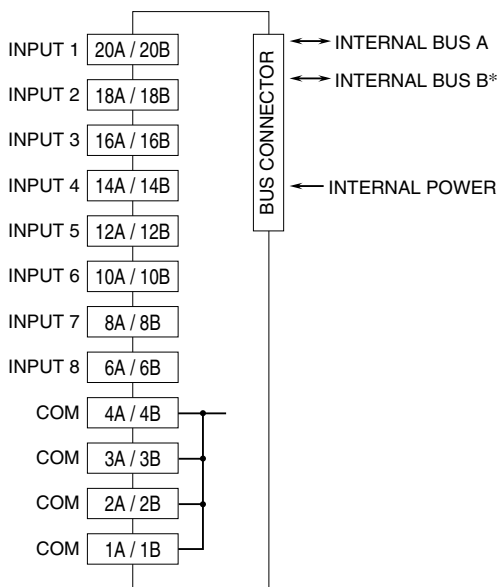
INPUT 1 20A / 20B
INPUT 2 18A / 18B
INPUT 3 16A / 16B
INPUT 4 14A / 14B
INPUT 5 12A / 12B
INPUT 6 10A / 10B
INPUT 7 8A / 8B
INPUT 8 6A / 6B
COM 4A / 4B
COM 3A / 3B
COM 2A / 2B
COM 1A / 1B

BUS CONNECTOR

INTERNAL BUS A
INTERNAL BUS B*
INTERNAL POWER